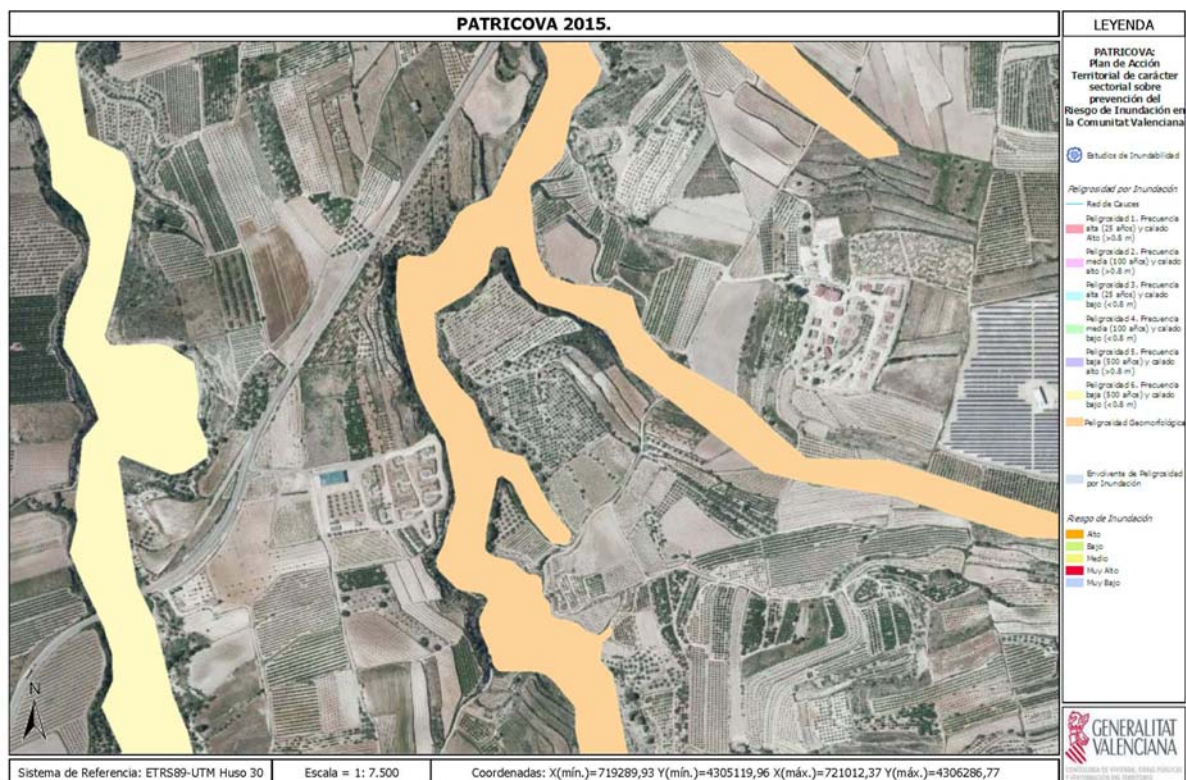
PATRICOVA 2015.

LEYENDA

PATRICOVA: Plan de Acción Territorial de carácter sectorial sobre prevención del Riesgo de Inundación en la Comunitat Valenciana

Estudios de Inundabilidad

Peligrosidad por Inundación

Red de Cauces

Peligrosidad 1. Frecuencia alta (25 años) y calado Alto (>0.8 m)

Peligrosidad 2. Frecuencia media (100 años) y calado alto (>0.8 m)

Peligrosidad 3. Frecuencia alta (25 años) y calado bajo (<0.8 m)

Peligrosidad 4. Frecuencia media (100 años) y calado bajo (<0.8 m)

Peligrosidad 5. Frecuencia baja (500 años) y calado alto (>0.8 m)

Peligrosidad 6. Frecuencia baja (500 años) y calado bajo (<0.8 m)

Peligrosidad Geomorfológica

Envolvente de Peligrosidad por Inundación

Riesgo de Inundación

Alto

Bajo

Medio

Muy Alto

Muy Bajo

N

GENERALITAT VALENCIANA

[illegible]

Sistema de Referencia: ETRS89-UTM Huso 30

Escala = 1: 7.500

Coordenadas: X(mín.)=719289,93 Y(mín.)=4305119,96 X(máx.)=721012,37 Y(máx.)=4306286,77